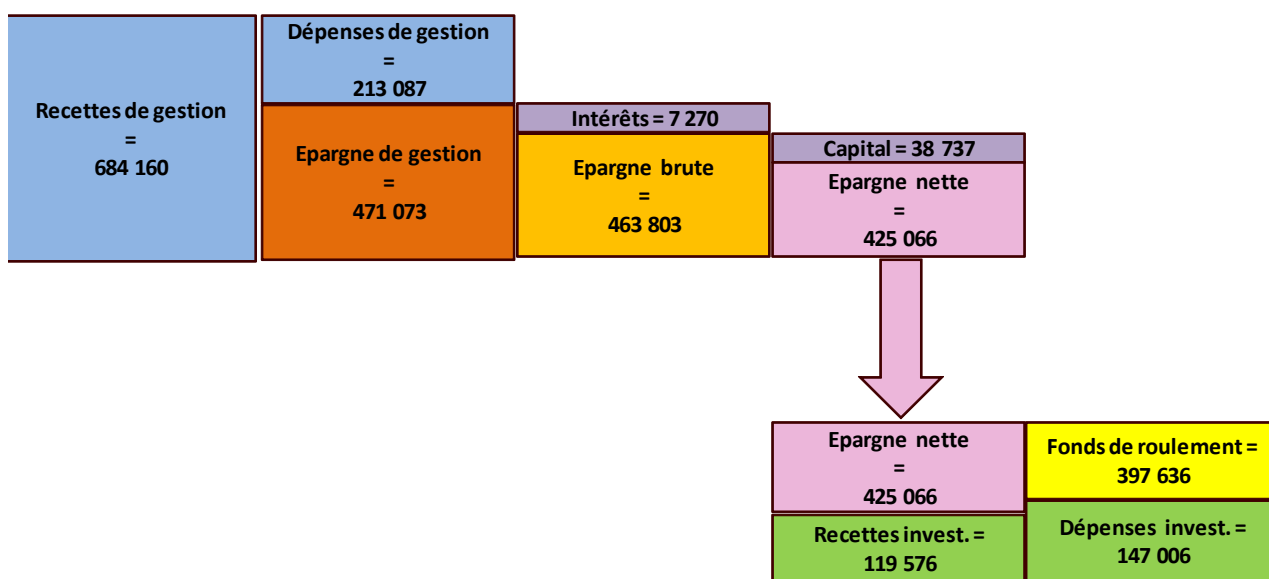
Recettes de gestion
=
684 160

Dépenses de gestion
=
213 087

Epargne de gestion
=
471 073

Intérêts = 7 270

Epargne brute
=
463 803

Capital = 38 737

Epargne nette
=
425 066

Epargne nette
=
425 066

Fonds de roulement =
397 636

Recettes invest. =
119 576

Dépenses invest. =
147 006